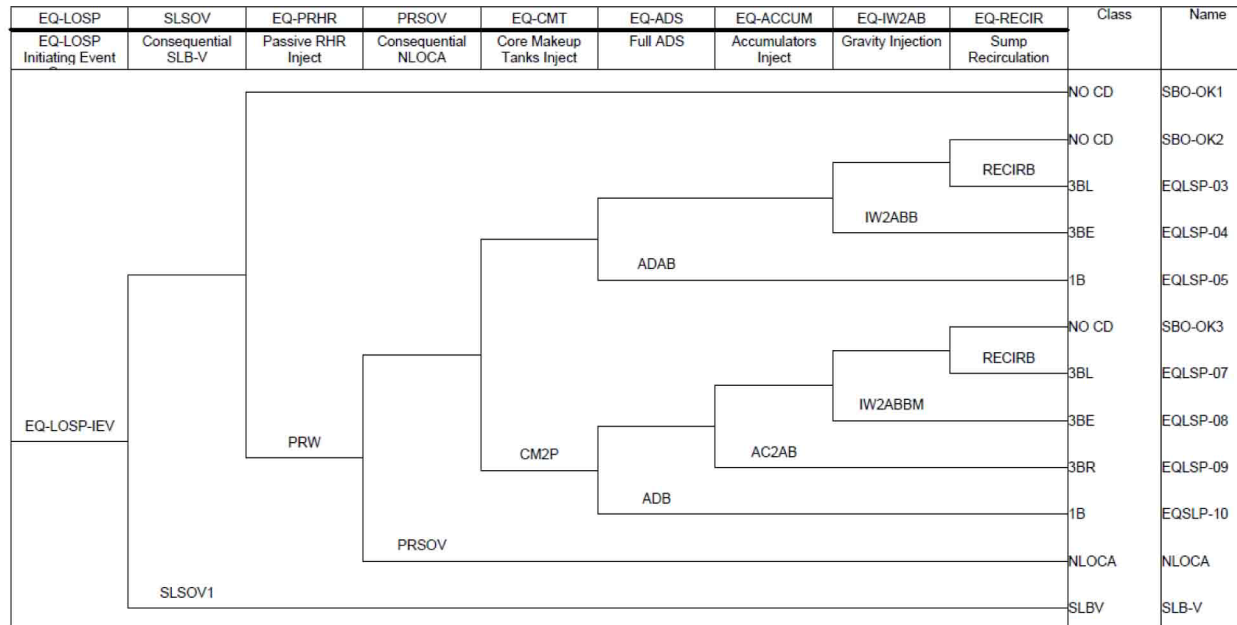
| EQ-LOSP | SLSOV | EQ-PRHR | PRSOV | EQ-CMT | EQ-ADS | EQ-ACCUM | EQ-IW2AB | EQ-RECIR | Class | Name |
|---|---|---|---|---|---|---|---|---|---|---|
| EQ-LOSP Initiating Event | Consequential SLB-V | Passive RHR Inject | Consequential NLOCA | Core Makeup Tanks Inject | Full ADS | Accumulators Inject | Gravity Injection | Sump Recirculation | | |

NO CD SBO-OK1
NO CD SBO-OK2
RECIRB
3BL EQLSP-03
IW2ABB
3BE EQLSP-04
ADAB
1B EQLSP-05
NO CD SBO-OK3
RECIRB
3BL EQLSP-07
IW2ABBM
EQ-LOSP-IEV
3BE EQLSP-08
PRW
CM2P
AC2AB
3BR EQLSP-09
ADB
1B EQSLP-10
PRSOV
NLOCA NLOCA
SLSOV1
SLBV SLB-V